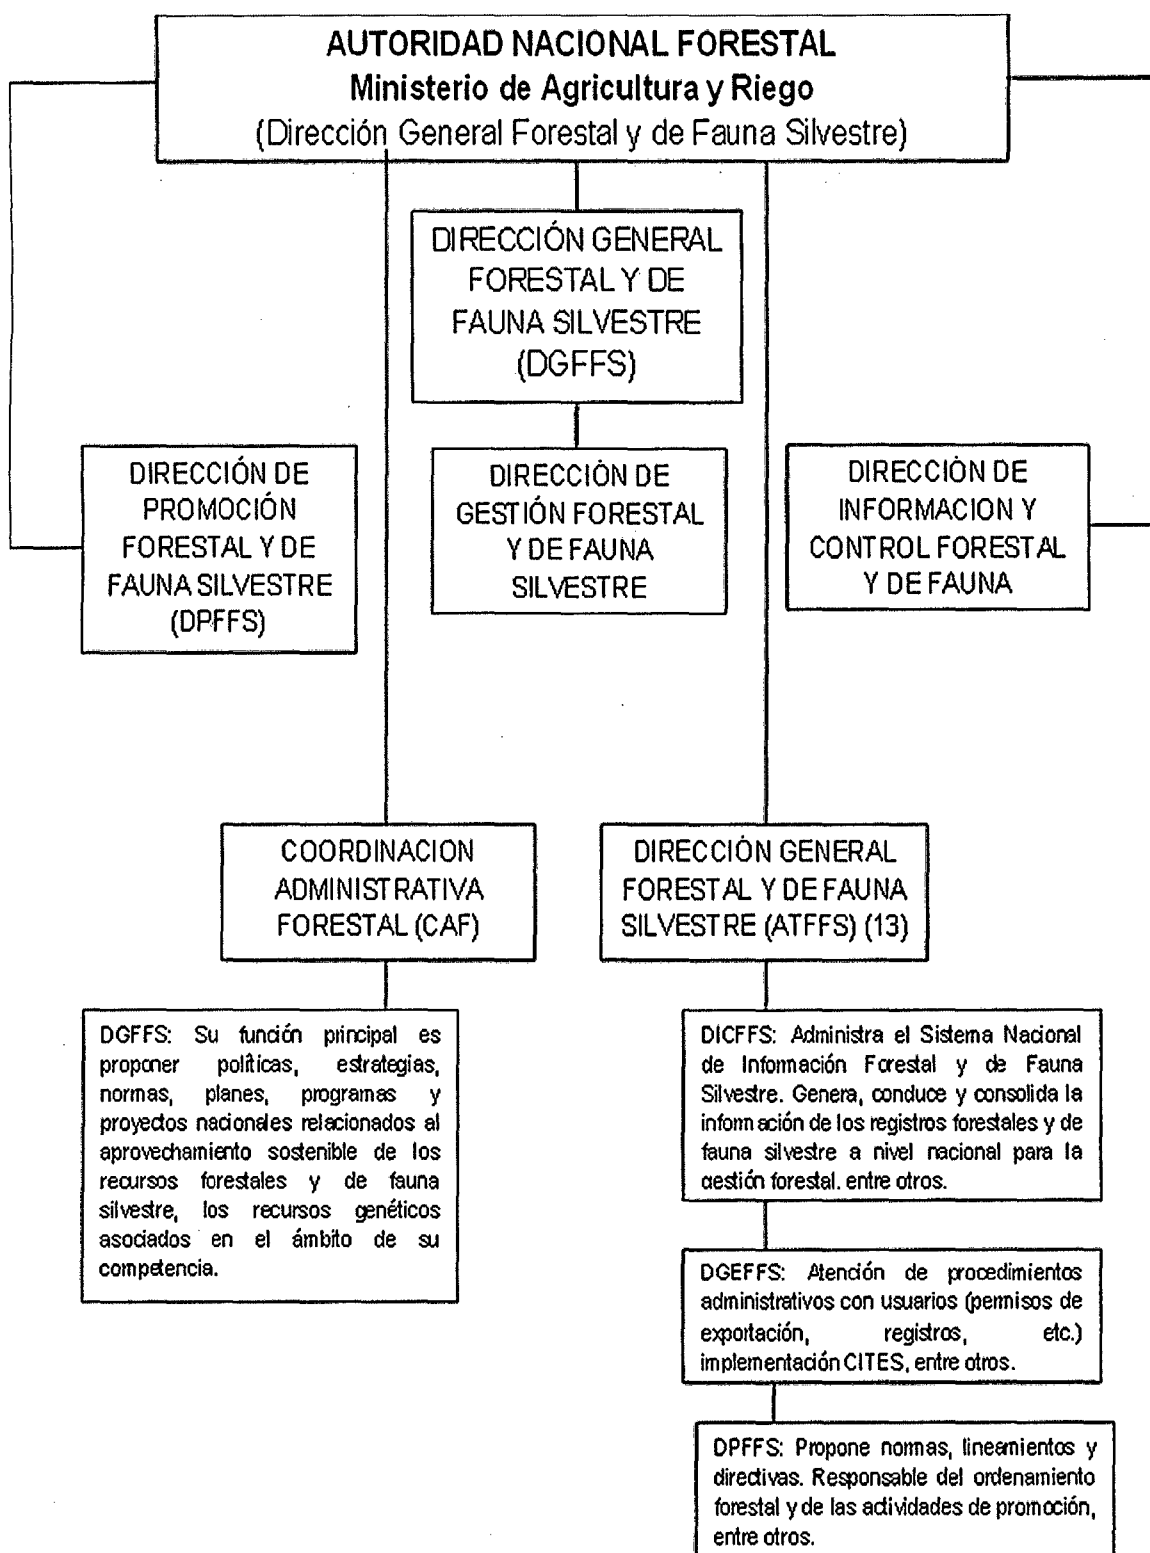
AUTORIDAD NACIONAL FORESTAL
Ministerio de Agricultura y Riego
(Dirección General Forestal y de Fauna Silvestre)

DIRECCIÓN GENERAL FORESTAL Y DE FAUNA SILVESTRE (DGFFS)

DIRECCIÓN DE PROMOCIÓN FORESTAL Y DE FAUNA SILVESTRE (DPFFS)

DIRECCIÓN DE GESTIÓN FORESTAL Y DE FAUNA SILVESTRE

DIRECCIÓN DE INFORMACION Y CONTROL FORESTAL Y DE FAUNA

COORDINACION ADMINISTRATIVA FORESTAL (CAF)

DIRECCIÓN GENERAL FORESTAL Y DE FAUNA SILVESTRE (ATFFS) (13)

DGFFS: Su función principal es proponer políticas, estrategias, normas, planes, programas y proyectos nacionales relacionados al aprovechamiento sostenible de los recursos forestales y de fauna silvestre, los recursos genéticos asociados en el ámbito de su competencia.

DICFFS: Administra el Sistema Nacional de Información Forestal y de Fauna Silvestre. Genera, conduce y consolida la información de los registros forestales y de fauna silvestre a nivel nacional para la gestión forestal. entre otros.

DGEFFS: Atención de procedimientos administrativos con usuarios (permisos de exportación, registros, etc.) implementación CITES, entre otros.

DPFFS: Propone normas, lineamientos y directivas. Responsable del ordenamiento forestal y de las actividades de promoción, entre otros.